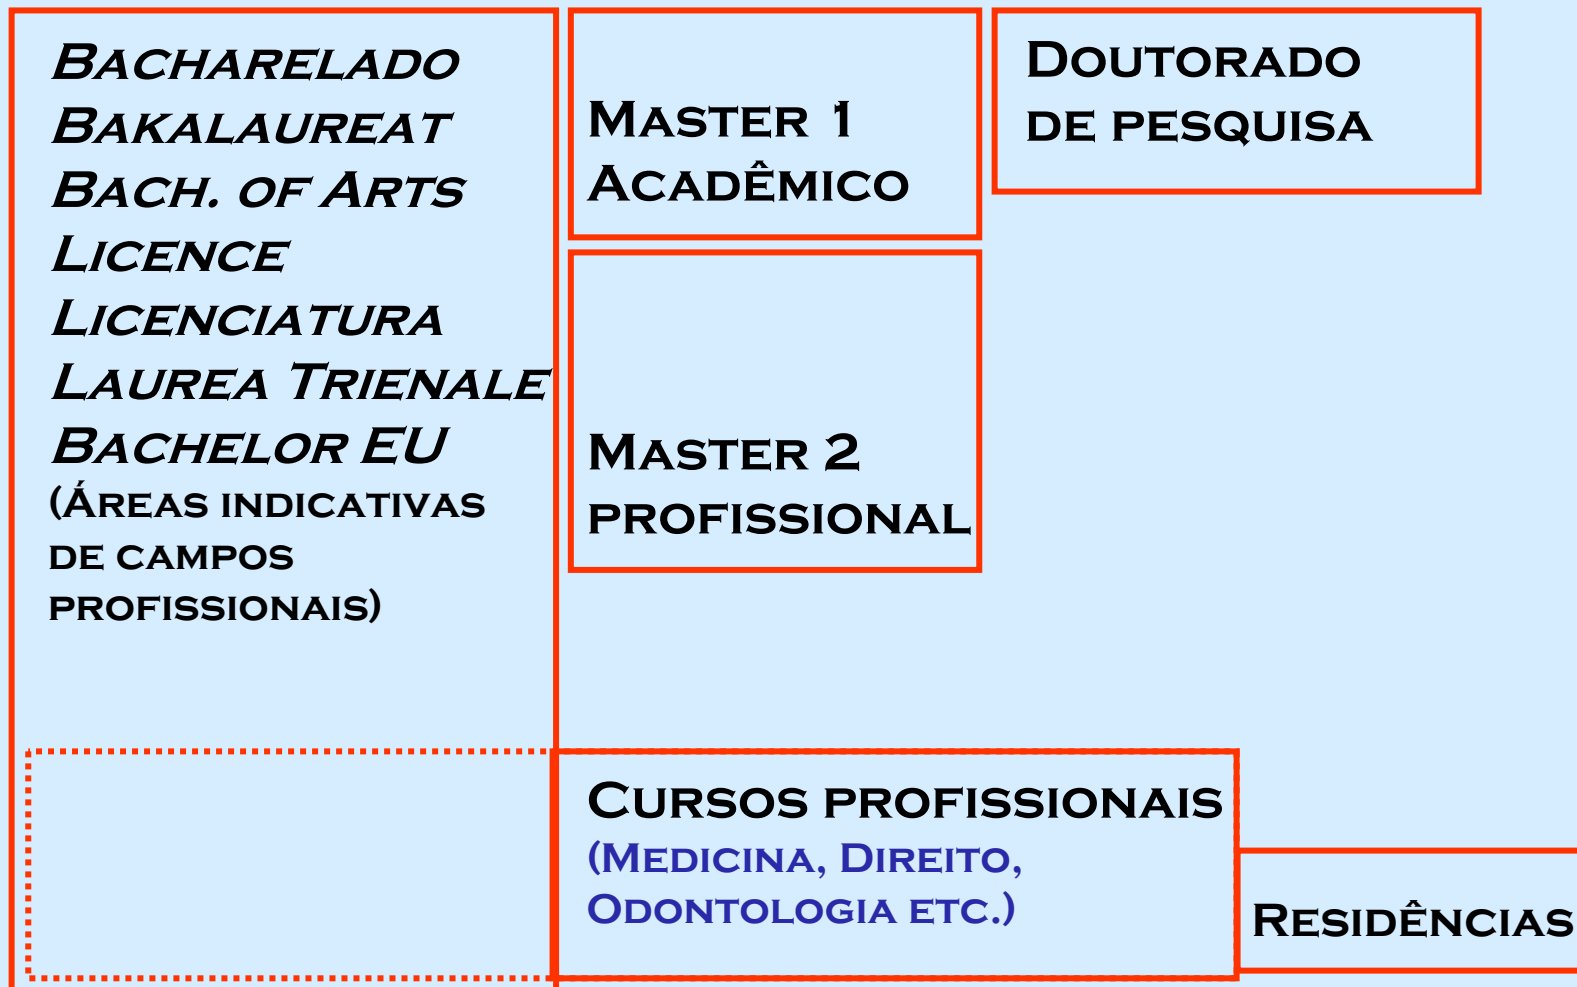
BACHARELADO
BAKALAUREAT
BACH. OF ARTS
LICENCE
LICENCIATURA
LAUREA TRIENALE
BACHELOR EU
(ÁREAS INDICATIVAS DE CAMPOS PROFISSIONAIS)

MASTER 1
ACADÊMICO

DOUTORADO
DE PESQUISA

MASTER 2
PROFISSIONAL

CURSOS PROFISSIONAIS
(MEDICINA, DIREITO, ODONTOLOGIA ETC.)

RESIDÊNCIAS